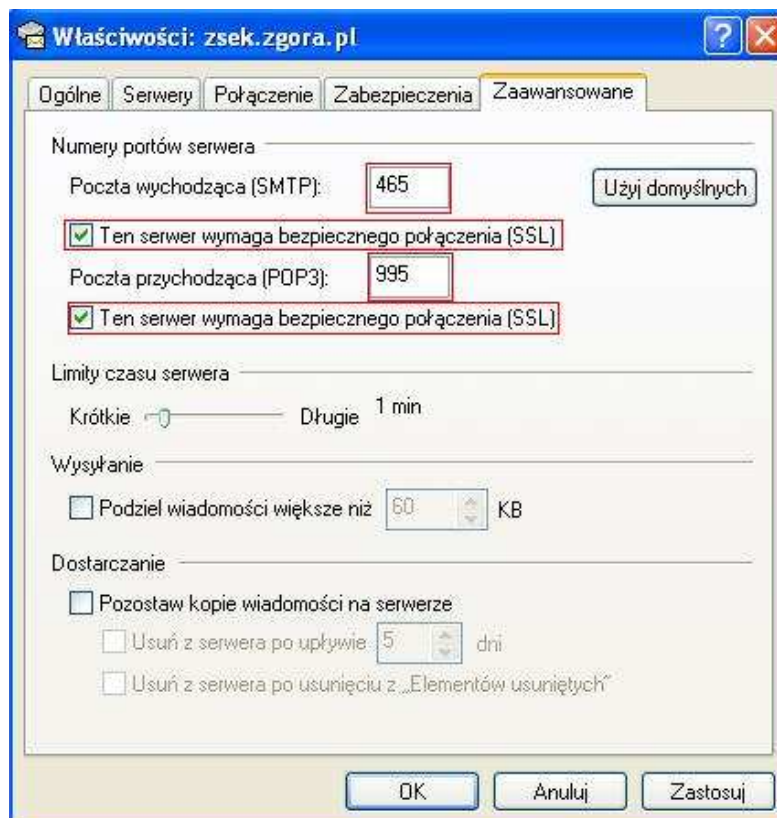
Właściwości: zsek.zgora.pl

?

Ogólne | Serwery | Połączenie | Zabezpieczenia | Zaawansowane

Numery portów serwera

Poczta wychodząca (SMTP): 465

Użyj domyślnych

Ten serwer wymaga bezpiecznego połączenia (SSL)

Poczta przychodząca (POP3): 995

Ten serwer wymaga bezpiecznego połączenia (SSL)

Limity czasu serwera

Krótkie Długie 1 min

Wysyłanie

Podziel wiadomości większe niż 60 KB

Dostarczanie

Pozostaw kopie wiadomości na serwerze

Usuń z serwera po upływie 5 dni

Usuń z serwera po usunięciu z „Elementów usuniętych"

OK Anuluj Zastosuj